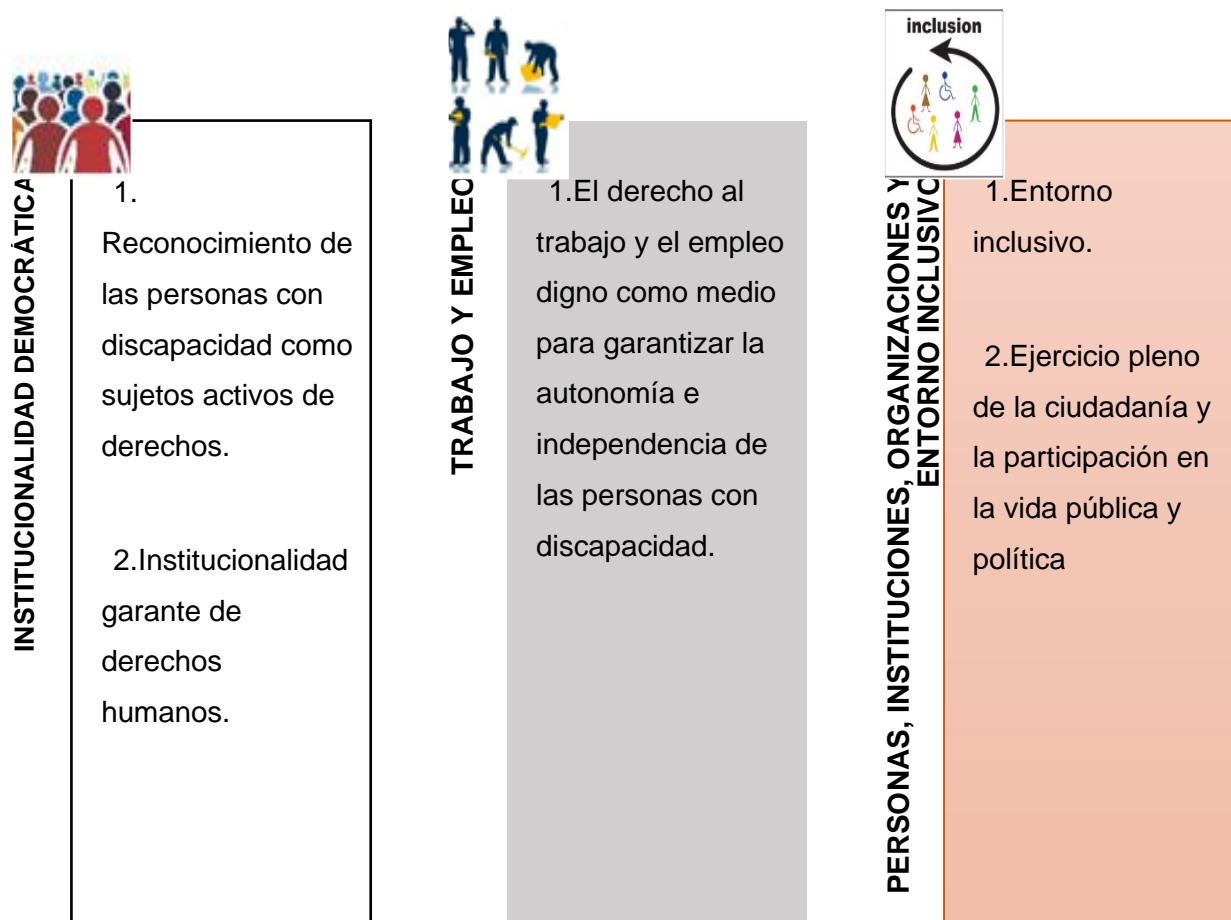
INSTITUCIONALIDAD DEMOCRÁTICA

1. Reconocimiento de las personas con discapacidad como sujetos activos de derechos.

2.Institucionalidad garante de derechos humanos.

TRABAJO Y EMPLEO

1.El derecho al trabajo y el empleo digno como medio para garantizar la autonomía e independencia de las personas con discapacidad.

inclusion

PERSONAS, INSTITUCIONES, ORGANIZACIONES Y ENTORNO INCLUSIVO

1.Entorno inclusivo.

2.Ejercicio pleno de la ciudadanía y la participación en la vida pública y política